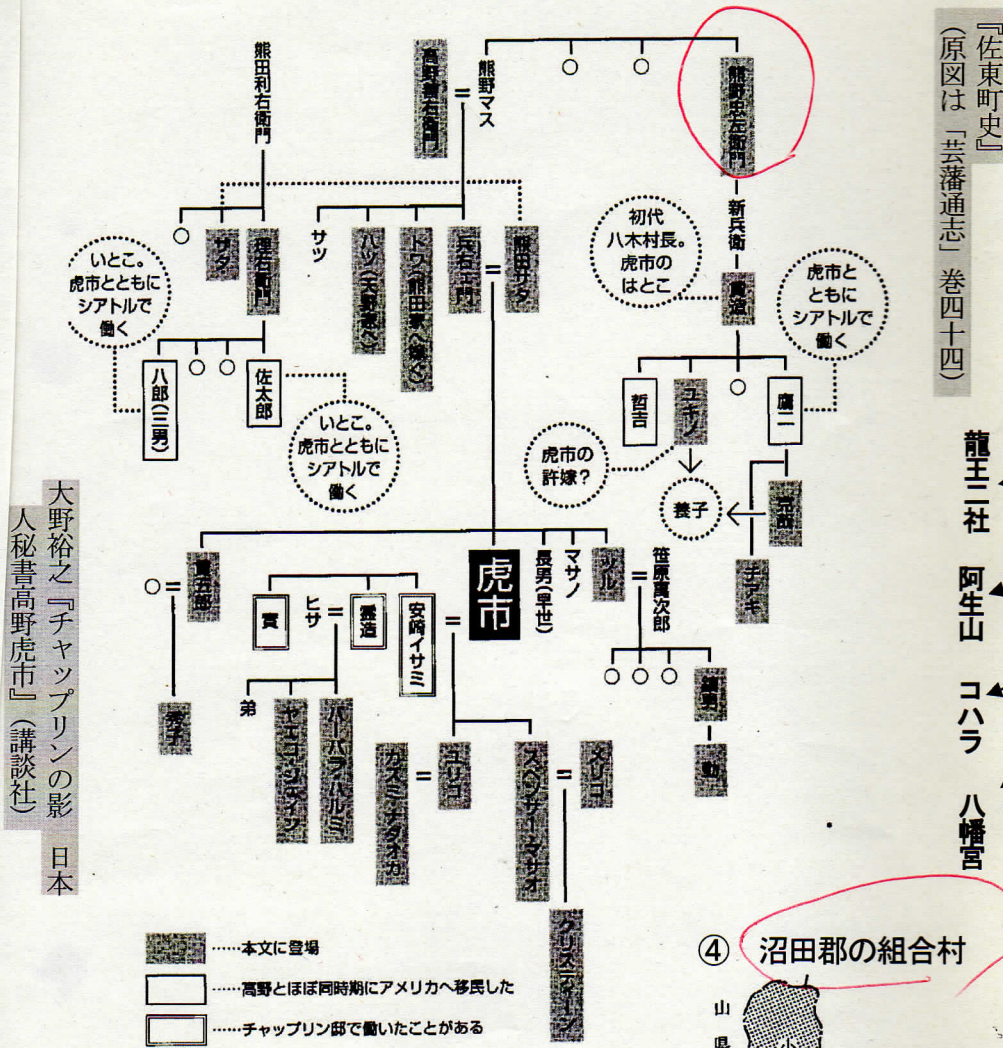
『佐東町史』（原図は「芸藩通志」巻四十四）

熊田利右衛門

高野清右衛門

熊野マス

熊野忠左衛門

新兵衛

初代八木村長。虎市のはとこ

虎市とともにシアトルで働く

いとこ。虎市とともにシアトルで働く

サタ

理右衛門

サツ

ハツ（天野家へ）

トワ（熊田家へ）

兵右衛門

熊田サダ

貞造

八郎（三男）

佐太郎

いとこ。虎市とともにシアトルで働く

哲吉

ユキノ

虎市の許嫁？

庸二

恵吉

養子

チアキ

大野裕之『チャップリンの影　日本人秘書高野虎市』（講談社）

○＝ 富五郎

実

ヒサ

貫造

安崎イサミ

虎市

長男（早世）

マサノ

ツル

笹原寅次郎

秀子

弟

ヤエコ・ジョイア

バーバラ・ハルミ

カズミ・ナダオカ

ユリコ

スペンサー・マサオ

メリコ

徳男

勲

クリスティーン

……本文に登場

……高野とほぼ同時期にアメリカへ移民した

……チャップリン邸で働いたことがある

龍王二社

阿生山

コハラ

八幡宮

④ 沼田郡の組合村

山

県